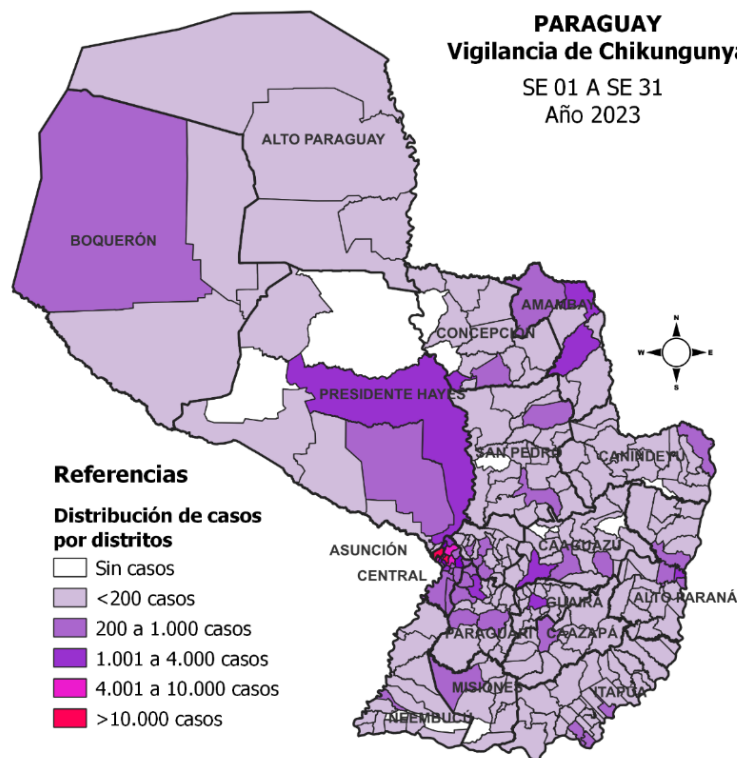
PARAGUAY
Vigilancia de Chikunguny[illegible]

SE 01 A SE 31
Año 2023

ALTO PARAGUAY

BOQUERÓN

AMAMBAY

CONCEPCIÓN

N
W
E
S

PRESIDENTE HAYES

SAN PEDRO

CANINDEYU

Referencias

Distribución de casos por distritos

ASUNCIÓN

CAAGUAZU

CENTRAL

GUAIRA

ALTO PARANÁ

PARAGUARI

CAAZAPA

MISIONES

ITAPUA

ÑEEMBUCU

Sin casos
<200 casos
200 a 1.000 casos
1.001 a 4.000 casos
4.001 a 10.000 casos
>10.000 casos